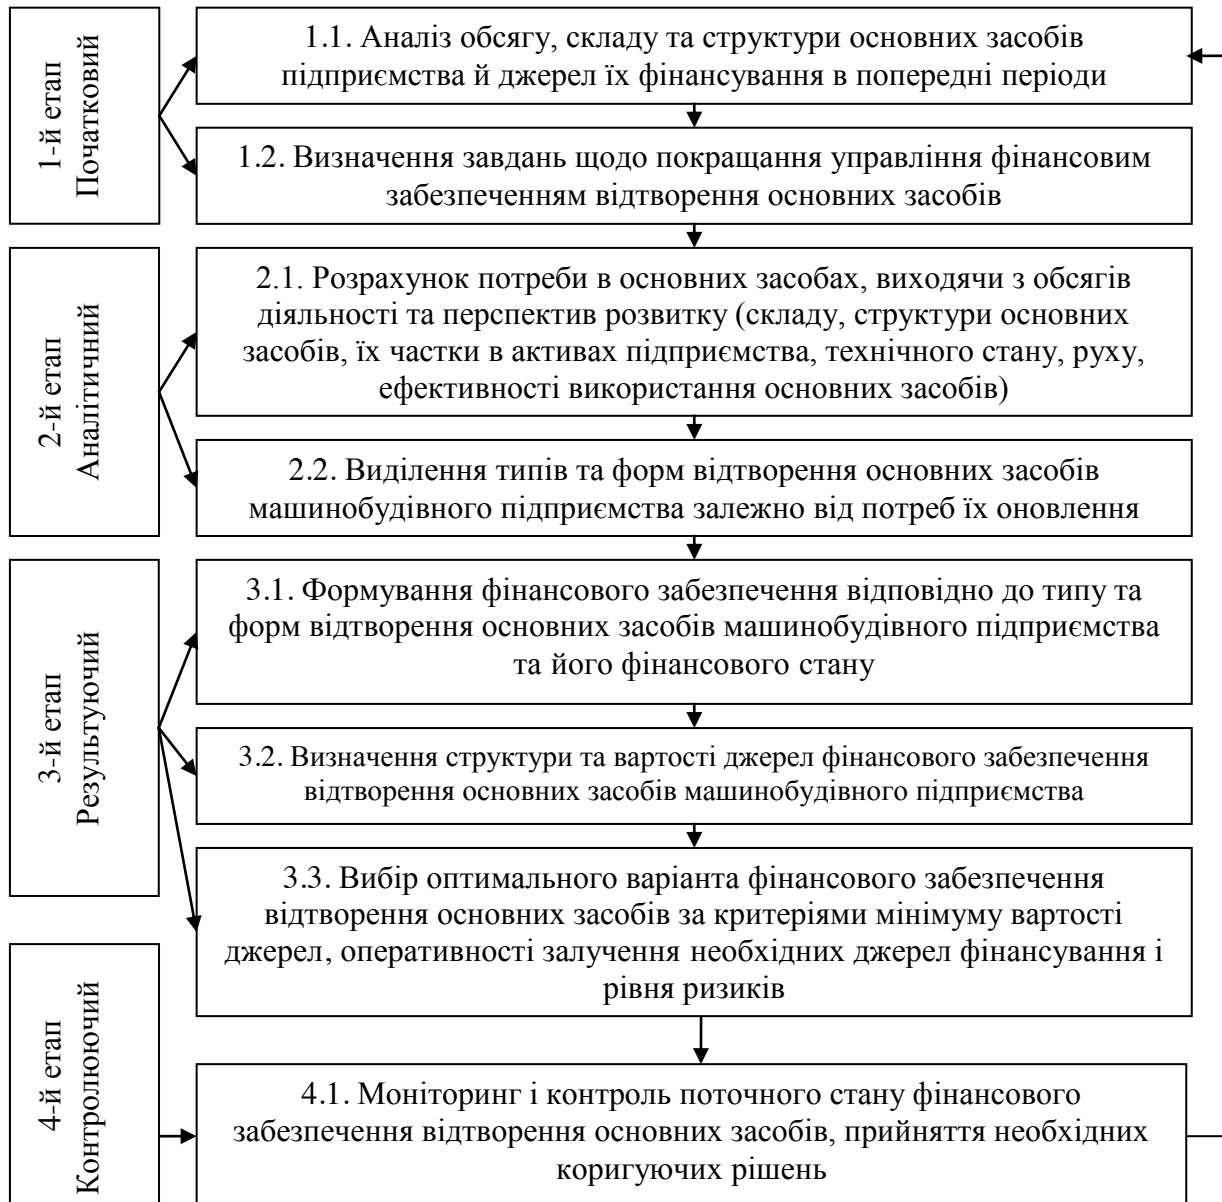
1-й етап
Початковий

1.1. Аналіз обсягу, складу та структури основних засобів підприємства й джерел їх фінансування в попередні періоди

1.2. Визначення завдань щодо покращання управління фінансовим забезпеченням відтворення основних засобів

2-й етап
Аналітичний

2.1. Розрахунок потреби в основних засобах, виходячи з обсягів діяльності та перспектив розвитку (складу, структури основних засобів, їх частки в активах підприємства, технічного стану, руху, ефективності використання основних засобів)

2.2. Виділення типів та форм відтворення основних засобів машинобудівного підприємства залежно від потреб їх оновлення

3-й етап
Результуючий

3.1. Формування фінансового забезпечення відповідно до типу та форм відтворення основних засобів машинобудівного підприємства та його фінансового стану

3.2. Визначення структури та вартості джерел фінансового забезпечення відтворення основних засобів машинобудівного підприємства

3.3. Вибір оптимального варіанта фінансового забезпечення відтворення основних засобів за критеріями мінімуму вартості джерел, оперативності залучення необхідних джерел фінансування і рівня ризиків

4-й етап
Контролюючий

4.1. Моніторинг і контроль поточного стану фінансового забезпечення відтворення основних засобів, прийняття необхідних коригуючих рішень